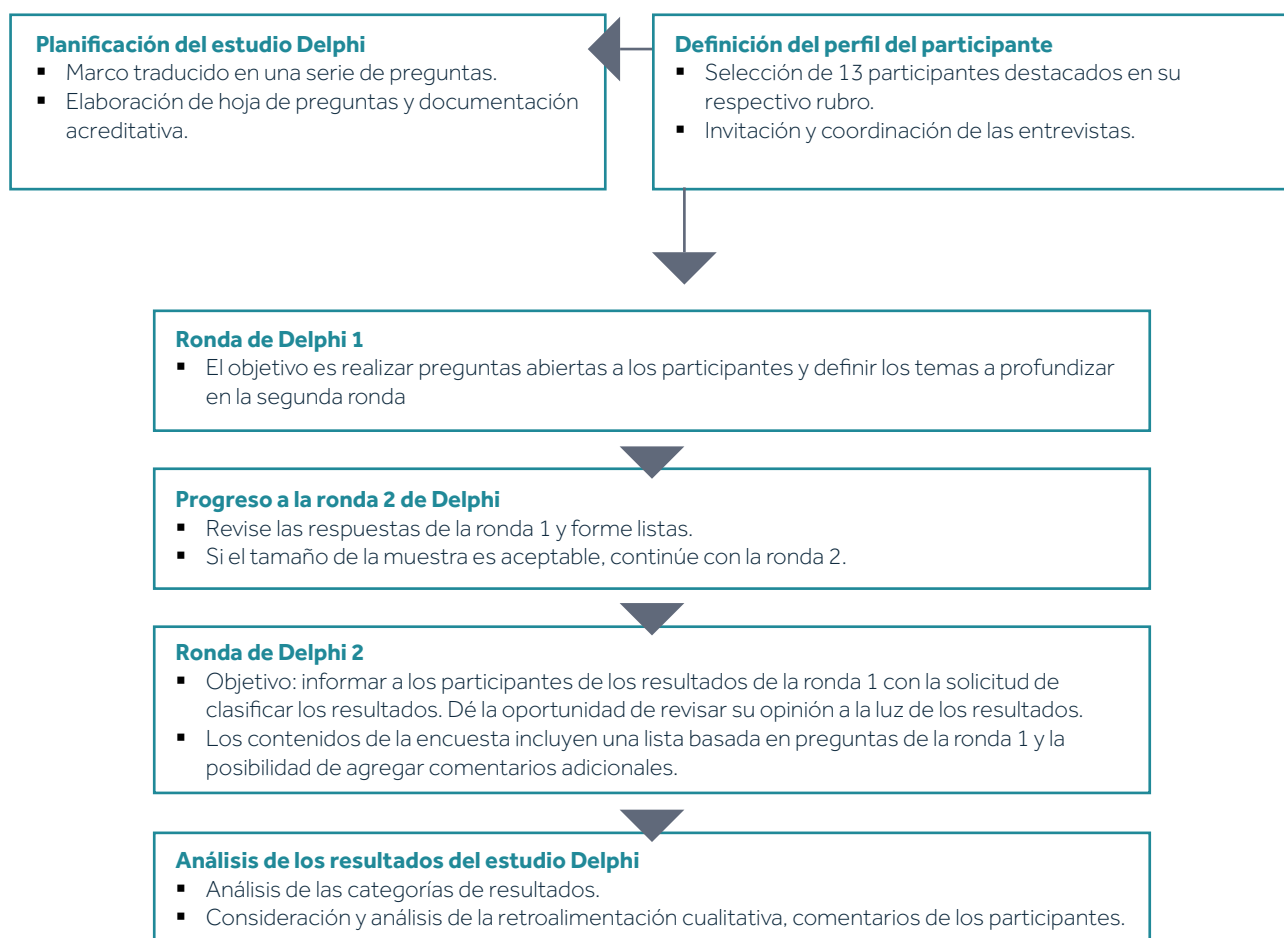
**Planificación del estudio Delphi**
- Marco traducido en una serie de preguntas.
- Elaboración de hoja de preguntas y documentación acreditativa.

**Definición del perfil del participante**
- Selección de 13 participantes destacados en su respectivo rubro.
- Invitación y coordinación de las entrevistas.

**Ronda de Delphi 1**
- El objetivo es realizar preguntas abiertas a los participantes y definir los temas a profundizar en la segunda ronda

**Progreso a la ronda 2 de Delphi**
- Revise las respuestas de la ronda 1 y forme listas.
- Si el tamaño de la muestra es aceptable, continúe con la ronda 2.

**Ronda de Delphi 2**
- Objetivo: informar a los participantes de los resultados de la ronda 1 con la solicitud de clasificar los resultados. Dé la oportunidad de revisar su opinión a la luz de los resultados.
- Los contenidos de la encuesta incluyen una lista basada en preguntas de la ronda 1 y la posibilidad de agregar comentarios adicionales.

**Análisis de los resultados del estudio Delphi**
- Análisis de las categorías de resultados.
- Consideración y análisis de la retroalimentación cualitativa, comentarios de los participantes.